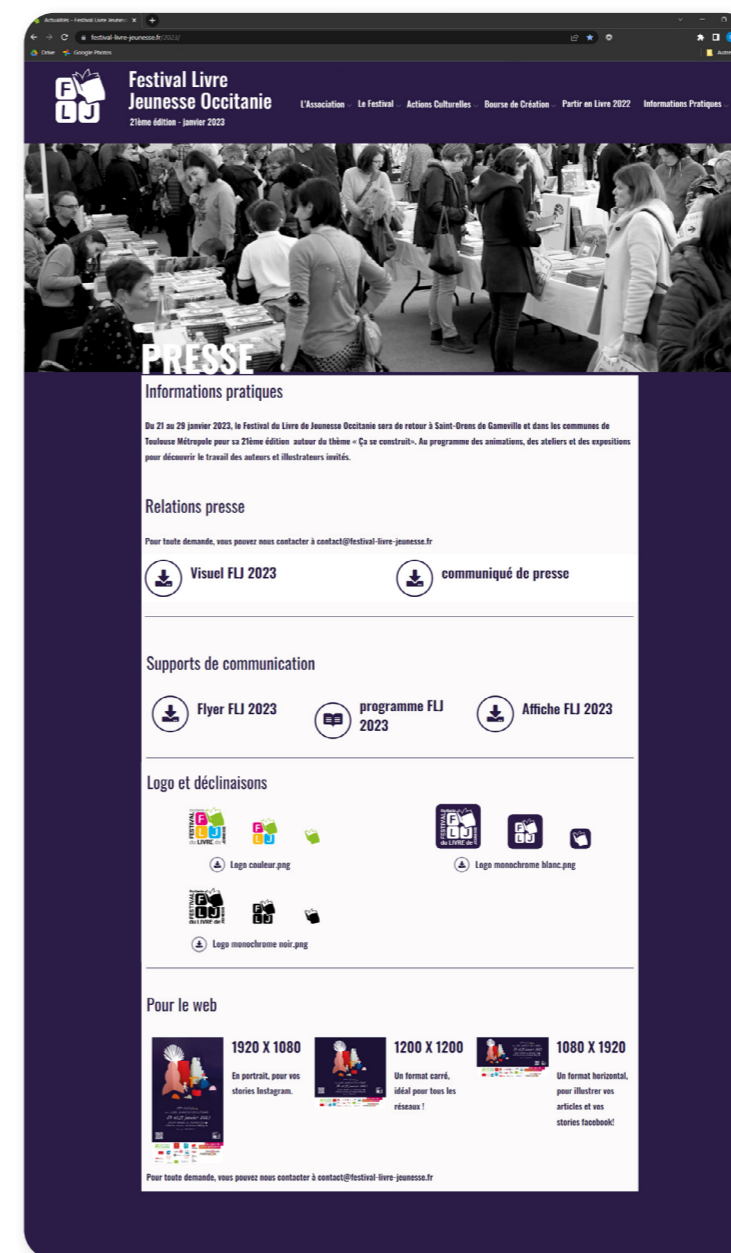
Actualités – Festival Livre Jeunesse

festival-livre-jeunesse.fr/2023/

Drive Google Photos

Festival Livre Jeunesse Occitanie
21ème édition - janvier 2023

L'Association Le Festival Actions Culturelles Bourse de Création Partir en Livre 2022 Informations Pratiques

PRESSE

Informations pratiques

Du 21 au 29 janvier 2023, le Festival du Livre de Jeunesse Occitanie sera de retour à Saint-Orens de Gameville et dans les communes de Toulouse Métropole pour sa 21ème édition autour du thème « Ça se construit». Au programme des animations, des ateliers et des expositions pour découvrir le travail des auteurs et illustrateurs invités.

Relations presse

Pour toute demande, vous pouvez nous contacter à contact@festival-livre-jeunesse.fr

Visuel FLJ 2023

communiqué de presse

Supports de communication

Flyer FLJ 2023

programme FLJ 2023

Affiche FLJ 2023

Logo et déclinaisons

Logo couleur.png

Logo monochrome blanc.png

Logo monochrome noir.png

Pour le web

1920 X 1080
En portrait, pour vos stories Instagram.

1200 X 1200
Un format carré, idéal pour tous les réseaux !

1080 X 1920
Un format horizontal, pour illustrer vos articles et vos stories facebook!

Pour toute demande, vous pouvez nous contacter à contact@festival-livre-jeunesse.fr